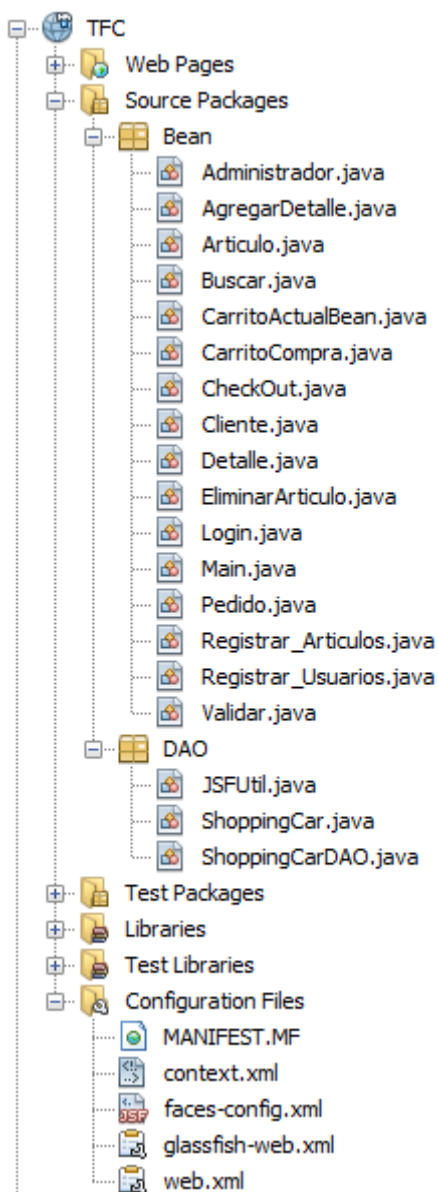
TFC
Web Pages
Source Packages
Bean
Administrador.java
AgregarDetalle.java
Articulo.java
Buscar.java
CarritoActualBean.java
CarritoCompra.java
CheckOut.java
Cliente.java
Detalle.java
EliminarArticulo.java
Login.java
Main.java
Pedido.java
Registrar_Articulos.java
Registrar_Usuarios.java
Validar.java
DAO
JSFUtil.java
ShoppingCar.java
ShoppingCarDAO.java
Test Packages
Libraries
Test Libraries
Configuration Files
MANIFEST.MF
context.xml
faces-config.xml
glassfish-web.xml
web.xml